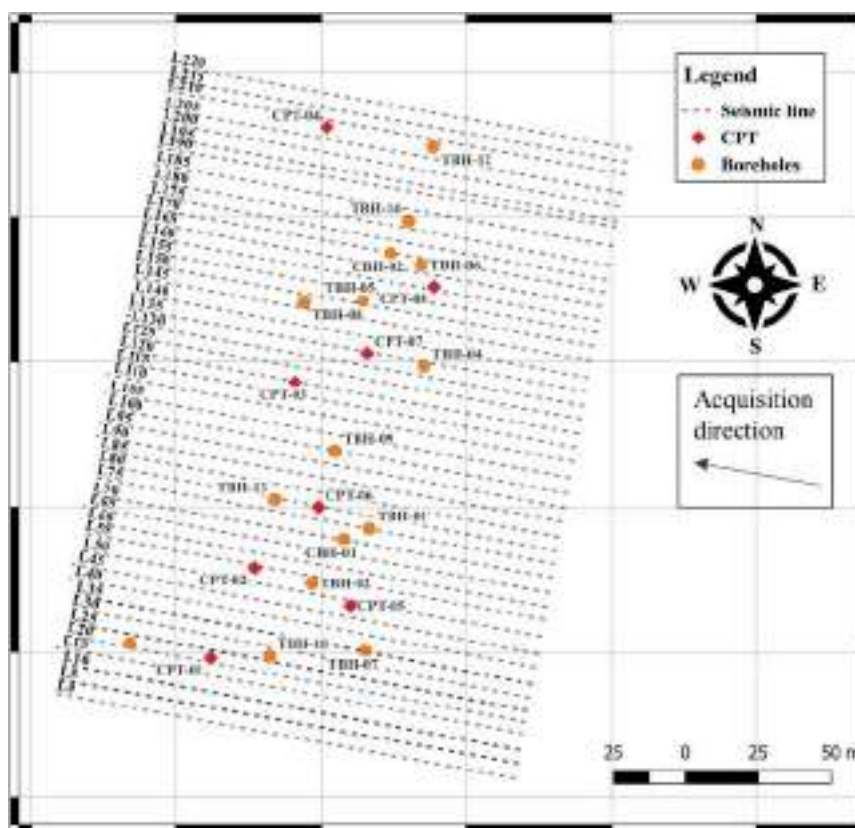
L220
L215
L210
L205
L200
L195
L190
L185
L180
L175
L170
L165
L160
L155
L150
L145
L140
L135
L130
L125
L120
L115
L110
L105
L100
L95
L90
L85
L80
L75
L70
L65
L60
L55
L50
L45
L40
L35
L30
L25
L20
L15
L10
L5
L1

CPT-04
TBH-11
TBH-10
CBH-02
TBH-06
TBH-05
CPT-08
TBH-08
CPT-07
TBH-04
CPT-03
TBH-09
TBH-12
CPT-06
TBH-01
CBH-01
CPT-02
TBH-02
CPT-05
TBH-03
CPT-01
TBH-07

Legend
Seismic line
CPT
Boreholes

N
W
E
S

Acquisition direction

25 0 25 50 m